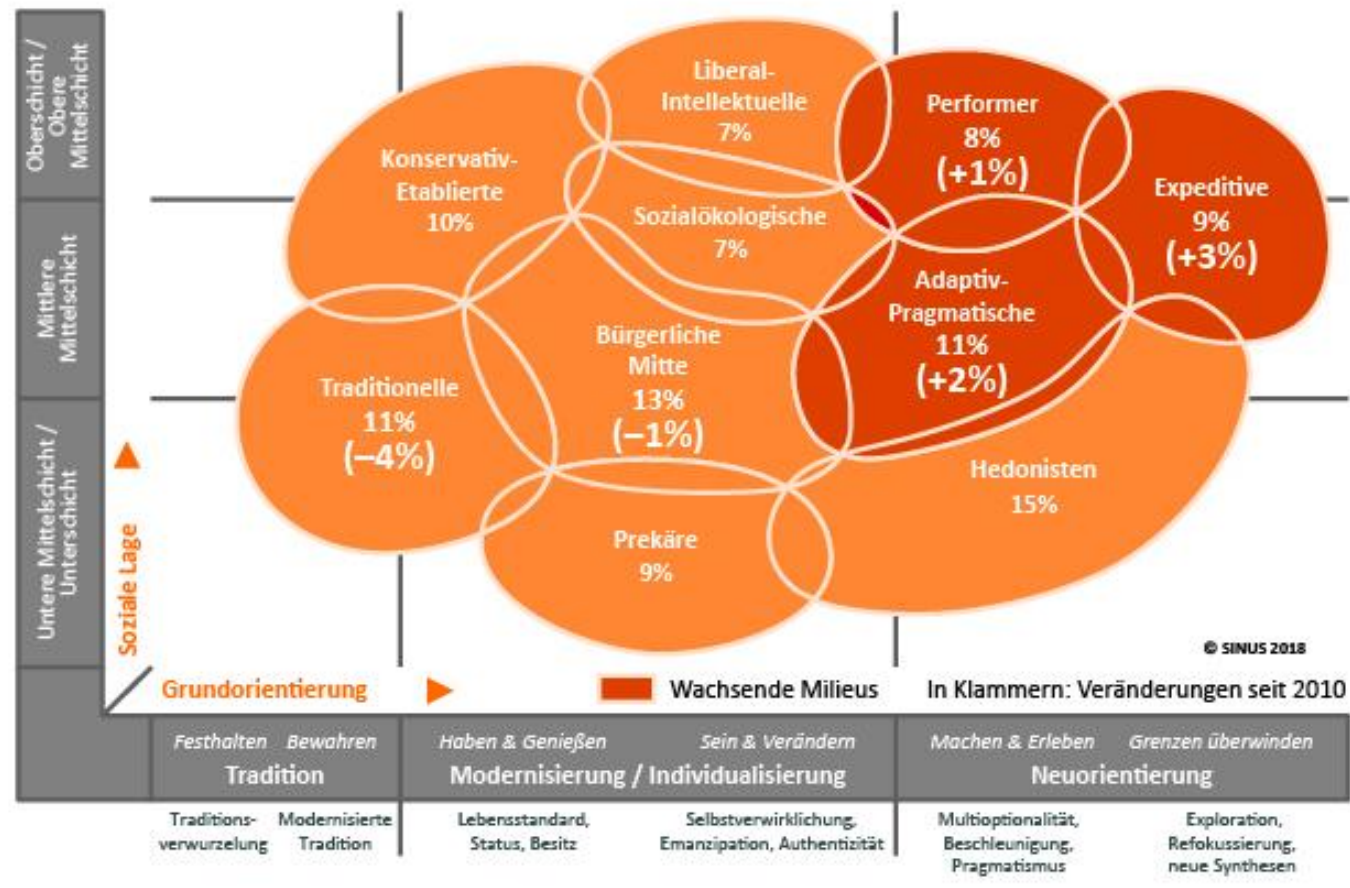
Oberschicht / Obere Mittelschicht

Mittlere Mittelschicht

Untere Mittelschicht / Unterschicht

Liberal-Intellektuelle
7%

Performer
8%
(+1%)

Konservativ-Etablierte
10%

Sozialökologische
7%

Expeditive
9%
(+3%)

Adaptiv-Pragmatische
11%
(+2%)

Bürgerliche Mitte
13%
(–1%)

Traditionelle
11%
(–4%)

Hedonisten
15%

Prekäre
9%

Soziale Lage

© SINUS 2018

Grundorientierung

Wachsende Milieus

In Klammern: Veränderungen seit 2010

Festhalten Bewahren
Tradition

Haben & Genießen Sein & Verändern
Modernisierung / Individualisierung

Machen & Erleben Grenzen überwinden
Neuorientierung

Traditionsverwurzelung

Modernisierte Tradition

Lebensstandard, Status, Besitz

Selbstverwirklichung, Emanzipation, Authentizität

Multioptionalität, Beschleunigung, Pragmatismus

Exploration, Refokussierung, neue Synthesen